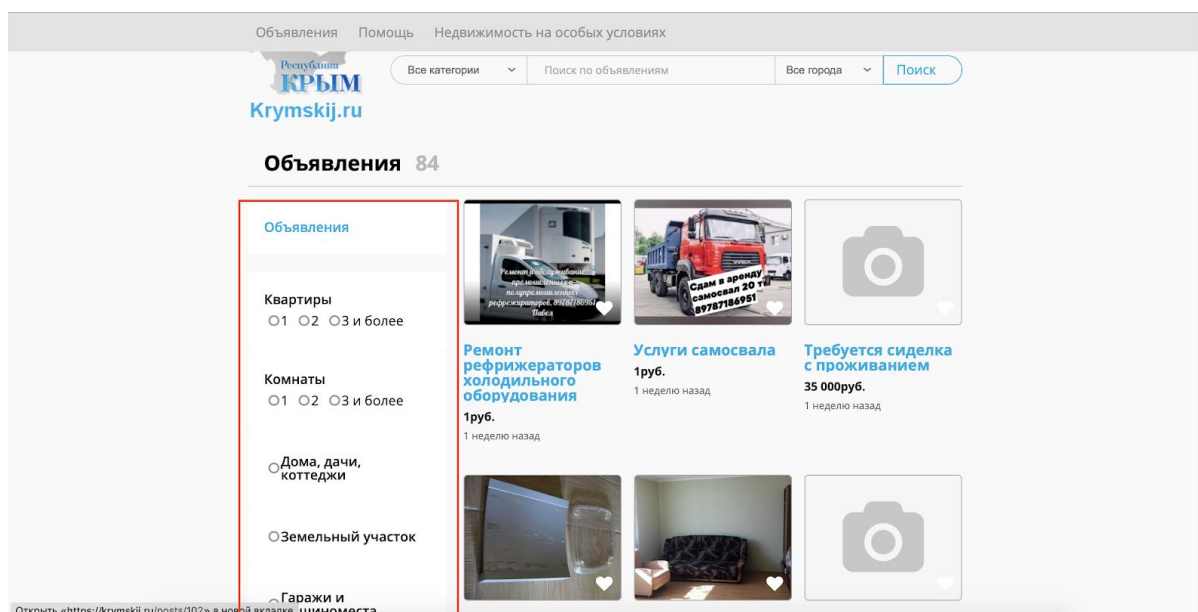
Объявления Помощь Недвижимость на особых условиях

Республика КРЫМ
Krymskij.ru

Все категории
Поиск по объявлениям
Все города
Поиск

Объявления 84

Объявления

Квартиры
○1 ○2 ○3 и более

Комнаты
○1 ○2 ○3 и более

○Дома, дачи, коттеджи

○Земельный участок

○Гаражи и машиноместа

Ремонт и обслуживание промышленных полуприцепов рефрижераторов. 89787186951 Павел

Ремонт рефрижераторов холодильного оборудования
1руб.
1 неделю назад

Сдам в аренду самосвал 20 т 89787186951

Услуги самосвала
1руб.
1 неделю назад

Требуется сиделка с проживанием
35 000руб.
1 неделю назад

Открыть «https://krymskij.ru/posts/102» в новой вкладке